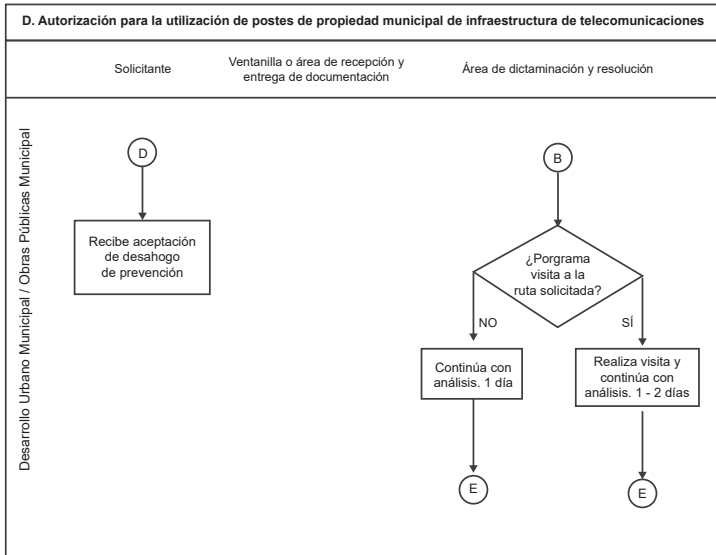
D. Autorización para la utilización de postes de propiedad municipal de infraestructura de telecomunicaciones

Solicitante

Ventanilla o área de recepción y entrega de documentación

Área de dictaminación y resolución

Desarrollo Urbano Municipal / Obras Públicas Municipal

D

Recibe aceptación de desahogo de prevención

B

¿Porgrama visita a la ruta solicitada?

NO

SÍ

Continúa con análisis. 1 día

Realiza visita y continúa con análisis. 1 - 2 días

E

E